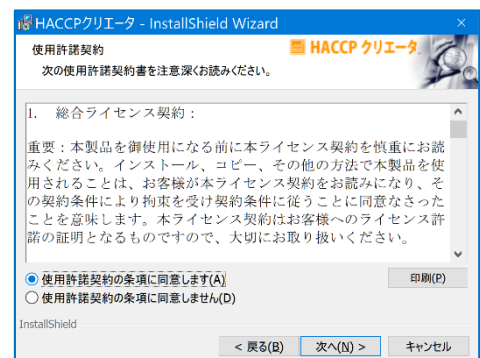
HACCPクリエータ - InstallShield Wizard

×

使用許諾契約

次の使用許諾契約書を注意深くお読みください。

HACCP クリエータ

1.　総合ライセンス契約：

重要：本製品を御使用になる前に本ライセンス契約を慎重にお読みください。インストール、コピー、その他の方法で本製品を使用されることは、お客様が本ライセンス契約をお読みになり、その契約条件により拘束を受け契約条件に従うことに同意なさったことを意味します。本ライセンス契約はお客様へのライセンス許諾の証明となるものですので、大切にお取り扱いください。

使用許諾契約の条項に同意します(A)

使用許諾契約の条項に同意しません(D)

印刷(P)

InstallShield

< 戻る(B)

次へ(N) >

キャンセル